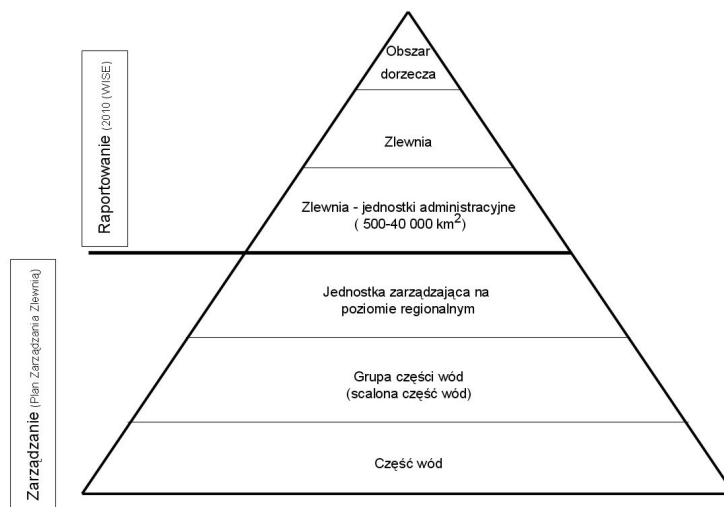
Raportowanie (2010 (WISE)

Zarządzanie (Plan Zarządzania Zlewnią)

Obszar dorzecza

Zlewnia

Zlewnia - jednostki administracyjne ( 500-40 000 km$^2$)

Jednostka zarządzająca na poziomie regionalnym

Grupa części wód (scalona część wód)

Część wód